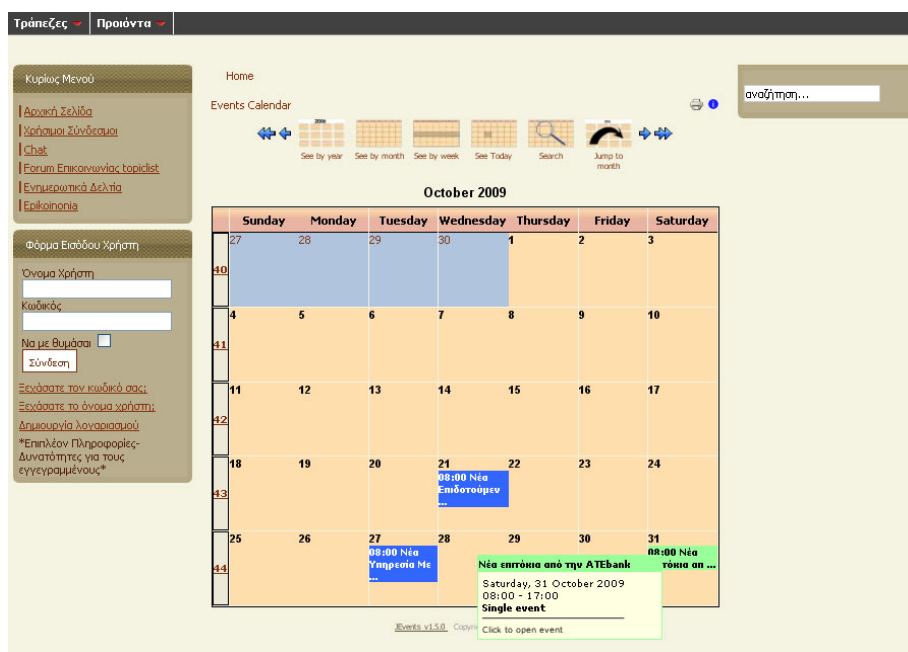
Τράπεζες Προιόντα

Κυρίως Μενού

Αρχική Σελίδα
Χρήσιμοι Σύνδεσμοι
Chat
Forum Επικοινωνίας topiclist
Ενημερωτικό Δελτίο
Επικοινωνία

Φόρμα Εισόδου Χρήστη

Όνομα Χρήστη

Κωδικός

Να με θυμάσαι

Σύνδεση

Ξεχάσατε τον κωδικό σας;
Ξεχάσατε το όνομα χρήστη;
Δημιουργία λογαριασμού
*Επιπλέον Πληροφορίες-Δυνατότητες για τους εγγεγραμμένους*

Home

Events Calendar

See by year See by month See by week See Today Search Jump to month

αναζήτηση...

October 2009

| | Sunday | Monday | Tuesday | Wednesday | Thursday | Friday | Saturday |
|---|---|---|---|---|---|---|---|
| 40 | 27 | 28 | 29 | 30 | 1 | 2 | 3 |
| 41 | 4 | 5 | 6 | 7 | 8 | 9 | 10 |
| 42 | 11 | 12 | 13 | 14 | 15 | 16 | 17 |
| 43 | 18 | 19 | 20 | 21 08:00 Νέα Επιδοτούμεν ... | 22 | 23 | 24 |
| 44 | 25 | 26 | 27 08:00 Νέα Υπηρεσία Με ... | 28 | 29 | 30 | 31 08:00 Νέα τόκια απ ... |

Νέα επιτόκια από την ATEbank
Saturday, 31 October 2009
08:00 - 17:00
Single event
Click to open event

JEvents v1.5.0 Copyri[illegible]